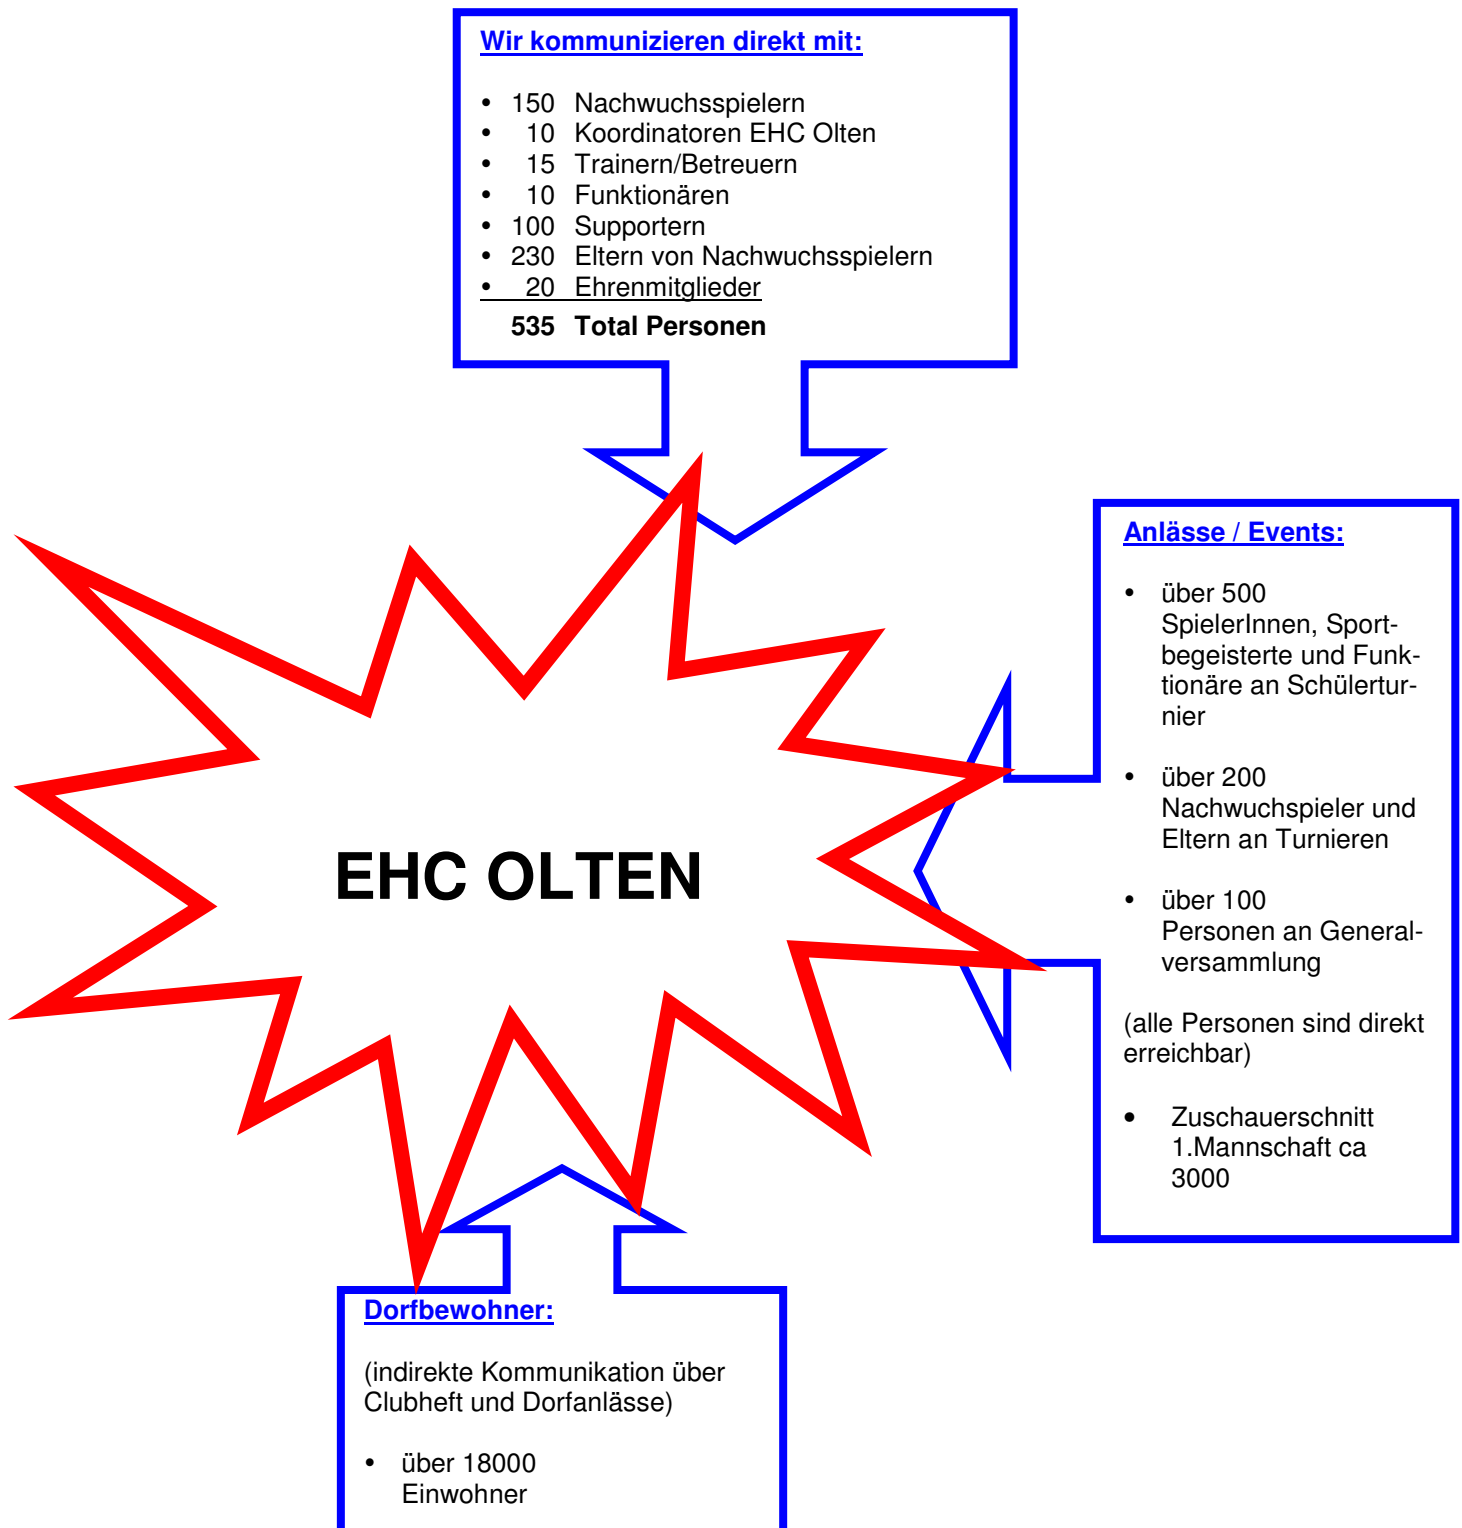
Wir kommunizieren direkt mit:

- 150 Nachwuchsspielern
- 10 Koordinatoren EHC Olten
- 15 Trainern/Betreuern
- 10 Funktionären
- 100 Supportern
- 230 Eltern von Nachwuchsspielern
- 20 Ehrenmitglieder

535 Total Personen

Anlässe / Events:

- über 500 SpielerInnen, Sportbegeisterte und Funktionäre an Schülerturnier

- über 200 Nachwuchsspieler und Eltern an Turnieren

- über 100 Personen an Generalversammlung

(alle Personen sind direkt erreichbar)

- Zuschauerschnitt 1.Mannschaft ca 3000

EHC OLTEN

Dorfbewohner:

(indirekte Kommunikation über Clubheft und Dorfanlässe)

- über 18000 Einwohner